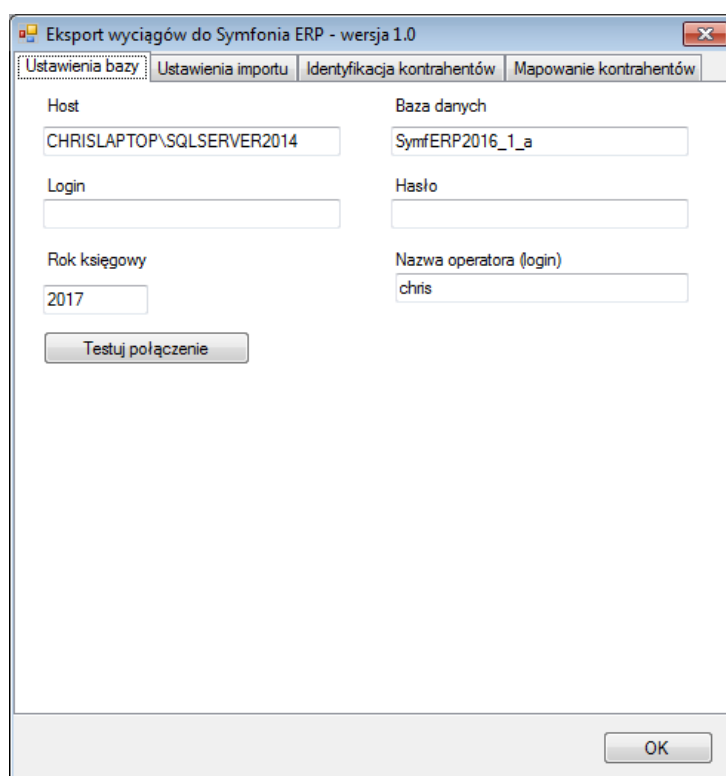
Eksport wyciągów do Symfonia ERP - wersja 1.0

Ustawienia bazy | Ustawienia importu | Identyfikacja kontrahentów | Mapowanie kontrahentów

Host
CHRISLAPTOP\SQLSERVER2014

Baza danych
SymfERP2016_1_a

Login

Hasło

Rok księgowy
2017

Nazwa operatora (login)
chris

Testuj połączenie

OK